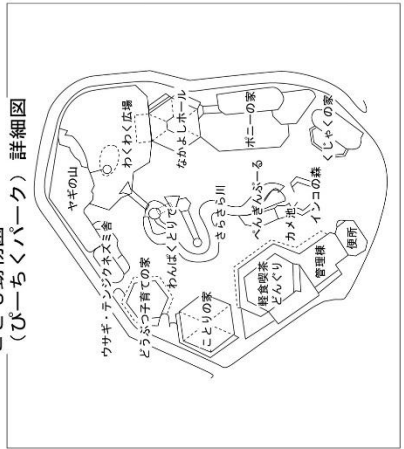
こども動物園
（ぴーちくパーク） 詳細図

わくわく広場
なかよしホール
ポニーの家
くじゃくの家
ヤギの山
ウサギ・テンジクネズミ舎
わんぱくとりで
さらさら川
ぺんぎんぷーる
カメ池
インコの森
どうぶつ子育ての家
ことりの家
軽食喫茶どんぐり
管理棟
便所